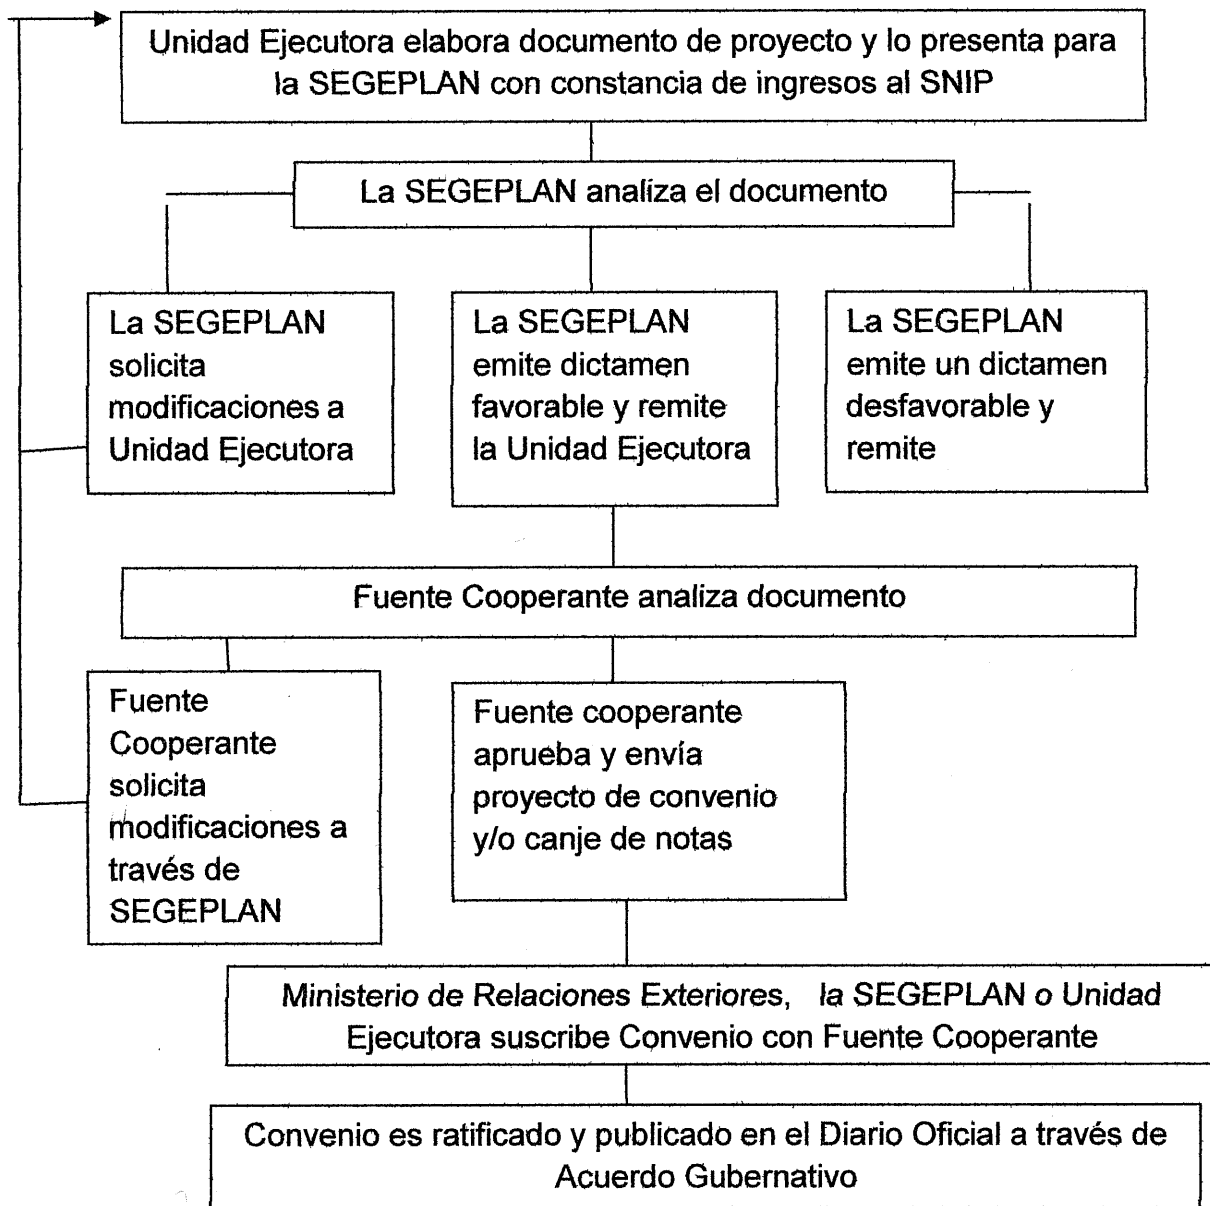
Unidad Ejecutora elabora documento de proyecto y lo presenta para la SEGEPLAN con constancia de ingresos al SNIP

La SEGEPLAN analíza el documento

La SEGEPLAN solicita modificaciones a Unidad Ejecutora

La SEGEPLAN emite dictamen favorable y remite la Unidad Ejecutora

La SEGEPLAN emite un dictamen desfavorable y remite

Fuente Cooperante analiza documento

Fuente Cooperante solicita modificaciones a través de SEGEPLAN

Fuente cooperante aprueba y envía proyecto de convenio y/o canje de notas

Ministerio de Relaciones Exteriores, la SEGEPLAN o Unidad Ejecutora suscribe Convenio con Fuente Cooperante

Convenio es ratificado y publicado en el Diario Oficial a través de Acuerdo Gubernativo